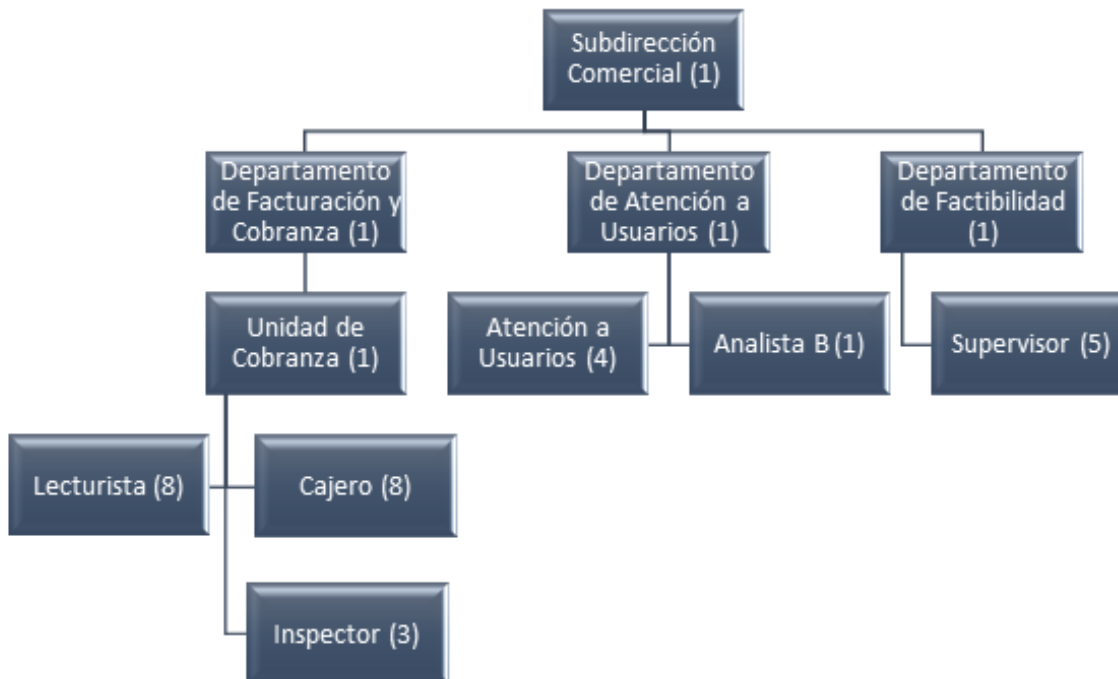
Subdirección Comercial (1)

Departamento de Facturación y Cobranza (1)

Departamento de Atención a Usuarios (1)

Departamento de Factibilidad (1)

Unidad de Cobranza (1)

Atención a Usuarios (4)

Analista B (1)

Supervisor (5)

Lecturista (8)

Cajero (8)

Inspector (3)